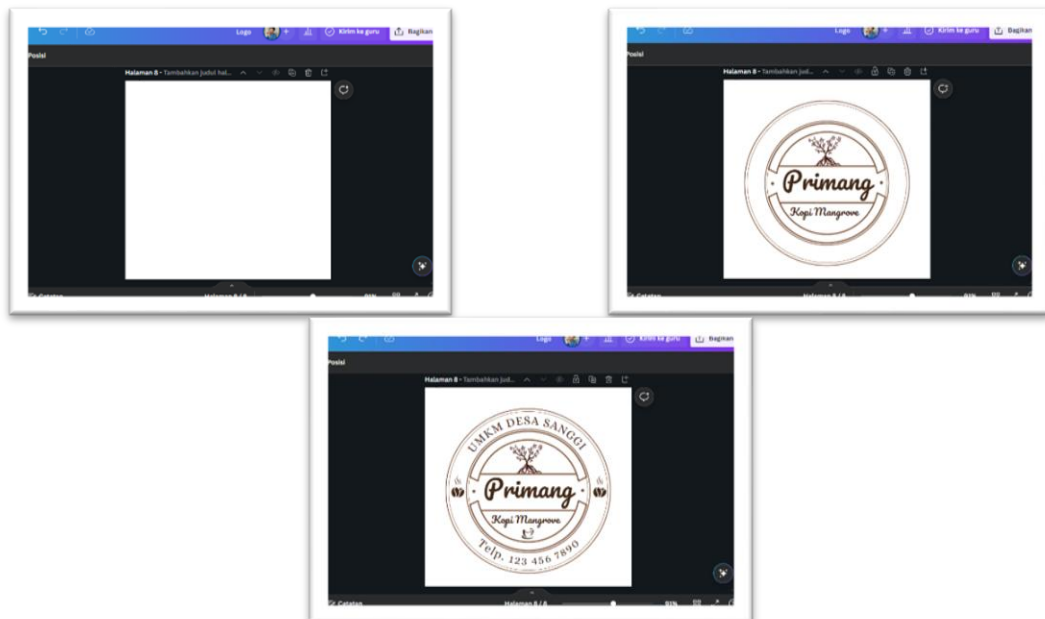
Logo
Kirim ke guru
Bagikan
Posisi
Halaman 8 - Tambahkan judul hal...
Catatan
Halaman 8 / 8

Logo
Kirim ke guru
Bagikan
Posisi
Halaman 8 - Tambahkan judul...
Primang
Kopi Mangrove
Catatan
Halaman 8 / 8

Logo
Kirim ke guru
Bagikan
Posisi
Halaman 8 - Tambahkan judul...
UMKM DESA SANGGI
Primang
Kopi Mangrove
Telp. 123 456 7890
Catatan
Halaman 8 / 8
91%